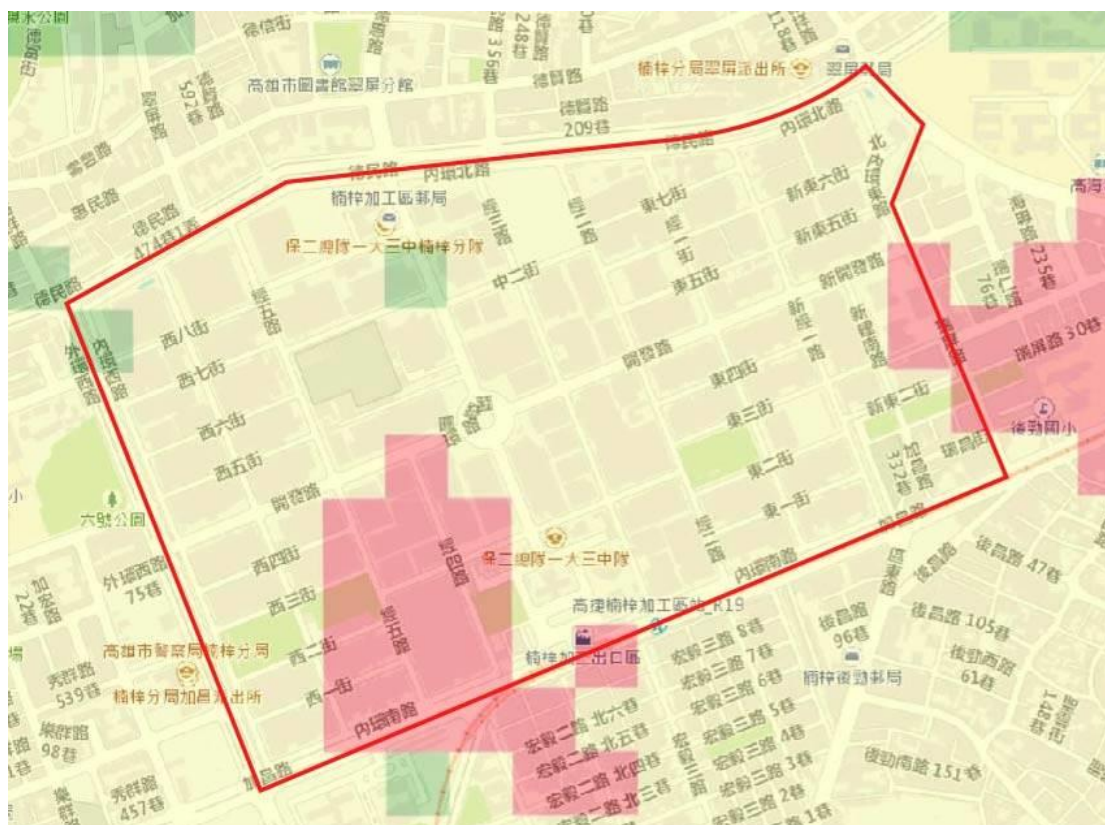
德民路
德民路
德民路 474巷1弄
高雄市圖書館翠屏分館
楠梓分局翠屏派出所
翠屏郵局
德賢路
德賢路 209巷
內環北路
北內環東路
楠梓加工區郵局
保二總隊一大三中楠梓分隊
中二街
東七街
新東六街
新東五街
東五街
新開發路
經三路
經一路
緯一街
經五路
西八街
西七街
西六街
西五街
開發路
東四街
東三街
東二街
東一街
新東二街
新經一路
新經南路
外環西路
內環西路
六號公園
外環西路 75巷
經四路
保二總隊一大三中隊
經二路
內環南路
西四街
西三街
西二街
西一街
經五路
高雄市警察局楠梓分局
楠梓分局加昌派出所
高捷楠梓加工區站_R19
楠梓加工出口區
宏毅三路 8巷
宏毅三路 7巷
宏毅三路 6巷
宏毅三路 5巷
宏毅三路 4巷
宏毅三路 3巷
宏毅三路 2巷
宏毅二路 北六巷
宏毅二路 北五巷
宏毅二路 北四巷
宏毅二路 北三巷
楠梓後勁郵局
後昌路 96巷
後昌路 105巷
後昌路 47巷
後勁西路 61巷
後勁南路 151巷
加昌路 332巷
加昌路
內環南路
後勁國小
瑞屏路 30巷
瑞屏路
加昌路
秀群路 539巷
秀群路 457巷
樂群路 98巷
加宏路 22巷
海專路 235巷
德民路 592巷